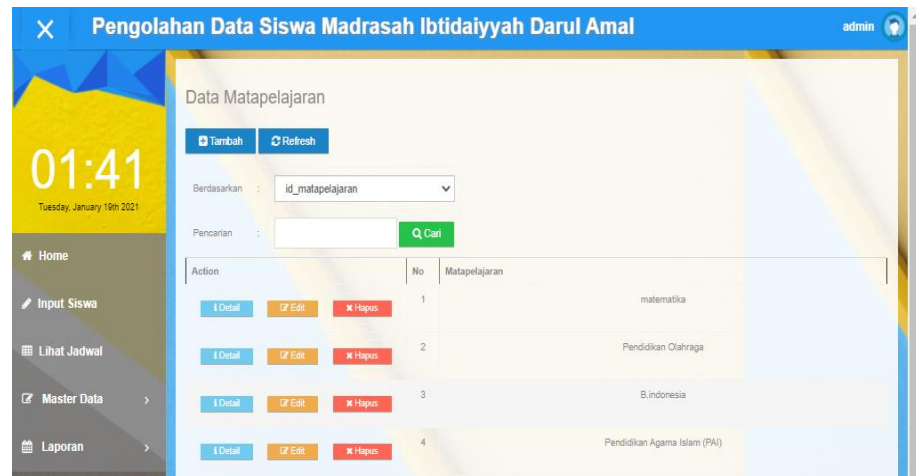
X Pengolahan Data Siswa Madrasah Ibtidaiyyah Darul Amal

admin

01:41
Tuesday, January 19th 2021

Home
Input Siswa
Lihat Jadwal
Master Data
Laporan

Data Matapelajaran

Tambah
Refresh

Berdasarkan : id_matapelajaran

Pencarian :
Cari

| Action | No | Matapelajaran |
|---|---|---|
| Detail Edit Hapus | 1 | matematika |
| Detail Edit Hapus | 2 | Pendidikan Olahraga |
| Detail Edit Hapus | 3 | B.indonesia |
| Detail Edit Hapus | 4 | Pendidikan Agama Islam (PAI) |